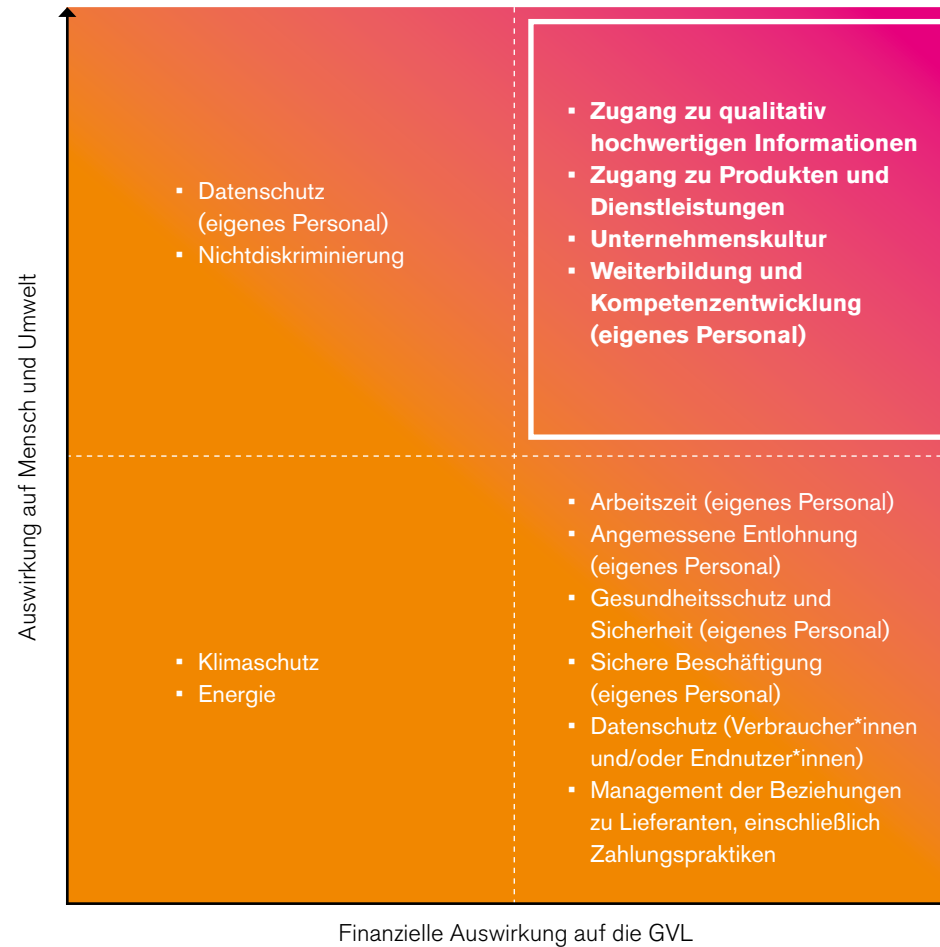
- Datenschutz (eigenes Personal)
- Nichtdiskriminierung

- **Zugang zu qualitativ hochwertigen Informationen**
- **Zugang zu Produkten und Dienstleistungen**
- **Unternehmenskultur**
- **Weiterbildung und Kompetenzentwicklung (eigenes Personal)**

- Klimaschutz
- Energie

- Arbeitszeit (eigenes Personal)
- Angemessene Entlohnung (eigenes Personal)
- Gesundheitsschutz und Sicherheit (eigenes Personal)
- Sichere Beschäftigung (eigenes Personal)
- Datenschutz (Verbraucher*innen und/oder Endnutzer*innen)
- Management der Beziehungen zu Lieferanten, einschließlich Zahlungspraktiken

Auswirkung auf Mensch und Umwelt

Finanzielle Auswirkung auf die GVL